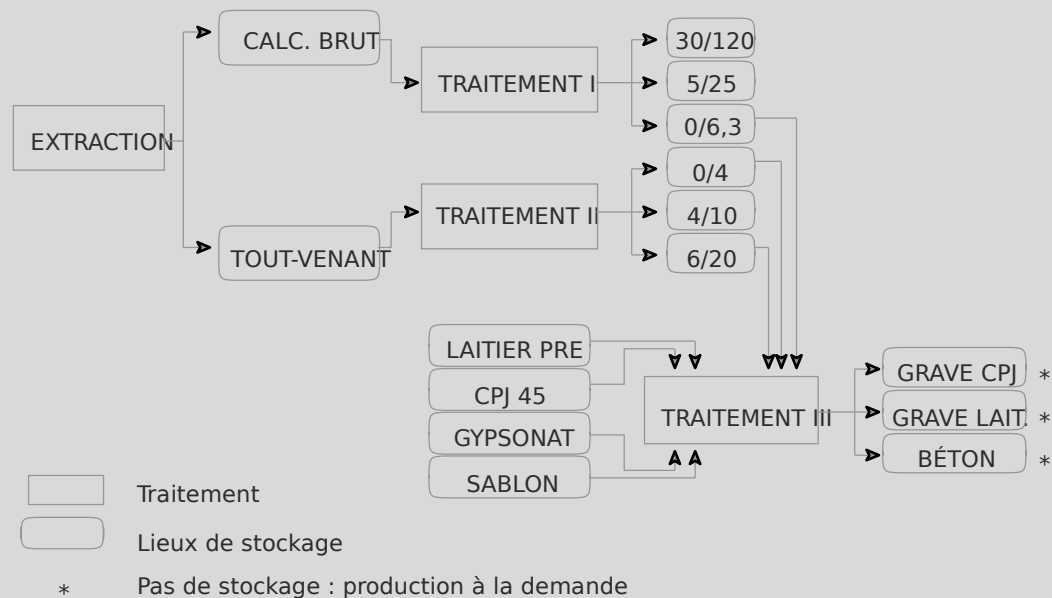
EXTRACTION

CALC. BRUT

TOUT-VENANT

TRAITEMENT I

TRAITEMENT II

30/120

5/25

0/6,3

0/4

4/10

6/20

LAITIER PRE

CPJ 45

GYPSONAT

SABLON

TRAITEMENT III

GRAVE CPJ *

GRAVE LAIT. *

BÉTON *

Traitement

Lieux de stockage

* Pas de stockage : production à la demande